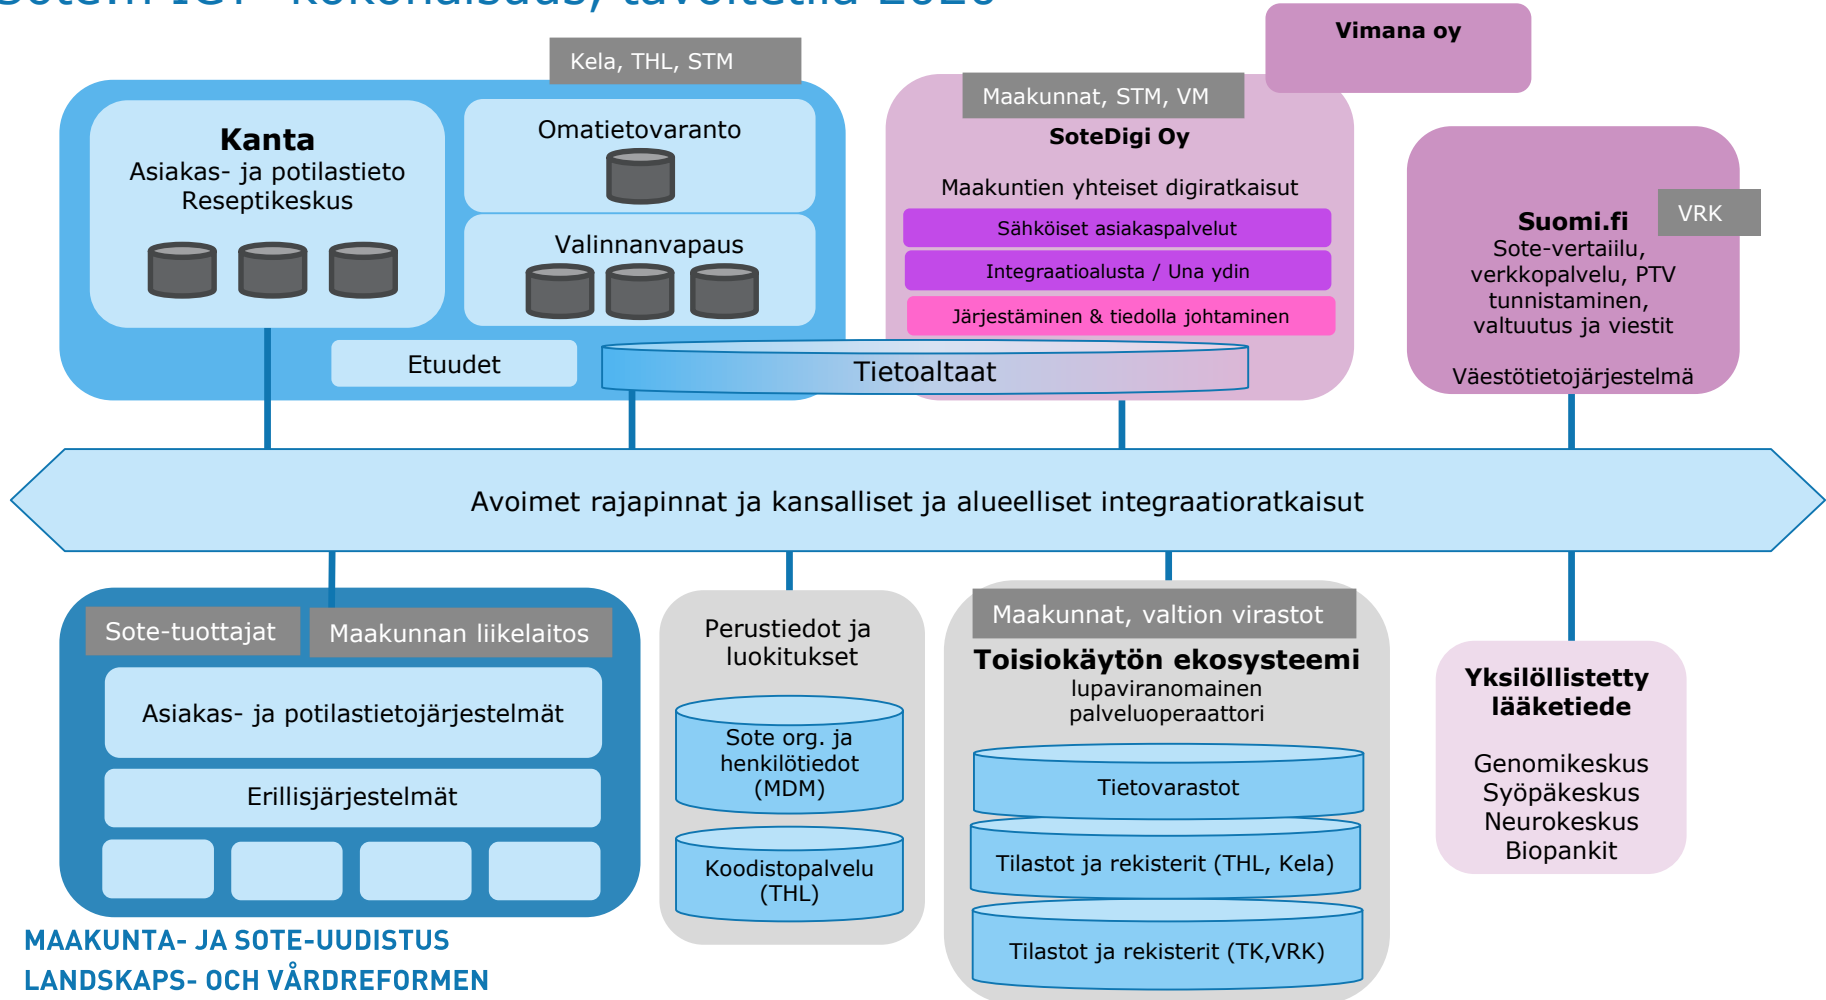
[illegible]

Kela, THL, STM

Kanta
Asiakas- ja potilastieto
Reseptikeskus

Omatietovaranto

Valinnanvapaus

Etuudet

Tietoaltaat

Vimana oy

Maakunnat, STM, VM

SoteDigi Oy

Maakuntien yhteiset digiratkaisut

Sähköiset asiakaspalvelut

Integraatioalusta / Una ydin

Järjestäminen & tiedolla johtaminen

VRK

Suomi.fi
Sote-vertailu,
verkkopalvelu, PTV
tunnistaminen,
valtuutus ja viestit

Väestötietojärjestelmä

Avoimet rajapinnat ja kansalliset ja alueelliset integraatioratkaisut

Sote-tuottajat

Maakunnan liikelaitos

Asiakas- ja potilastietojärjestelmät

Erillisjärjestelmät

Perustiedot ja luokitukset

Sote org. ja henkilötiedot (MDM)

Koodistopalvelu (THL)

Maakunnat, valtion virastot

Toisiokäytön ekosysteemi
lupaviranomainen
palveluoperaattori

Tietovarastot

Tilastot ja rekisterit (THL, Kela)

Tilastot ja rekisterit (TK,VRK)

Yksilöllistetty lääketiede

Genomikeskus
Syöpäkeskus
Neurokeskus
Biopankit

MAAKUNTA- JA SOTE-UUDISTUS
LANDSKAPS- OCH VÅRDREFORMEN